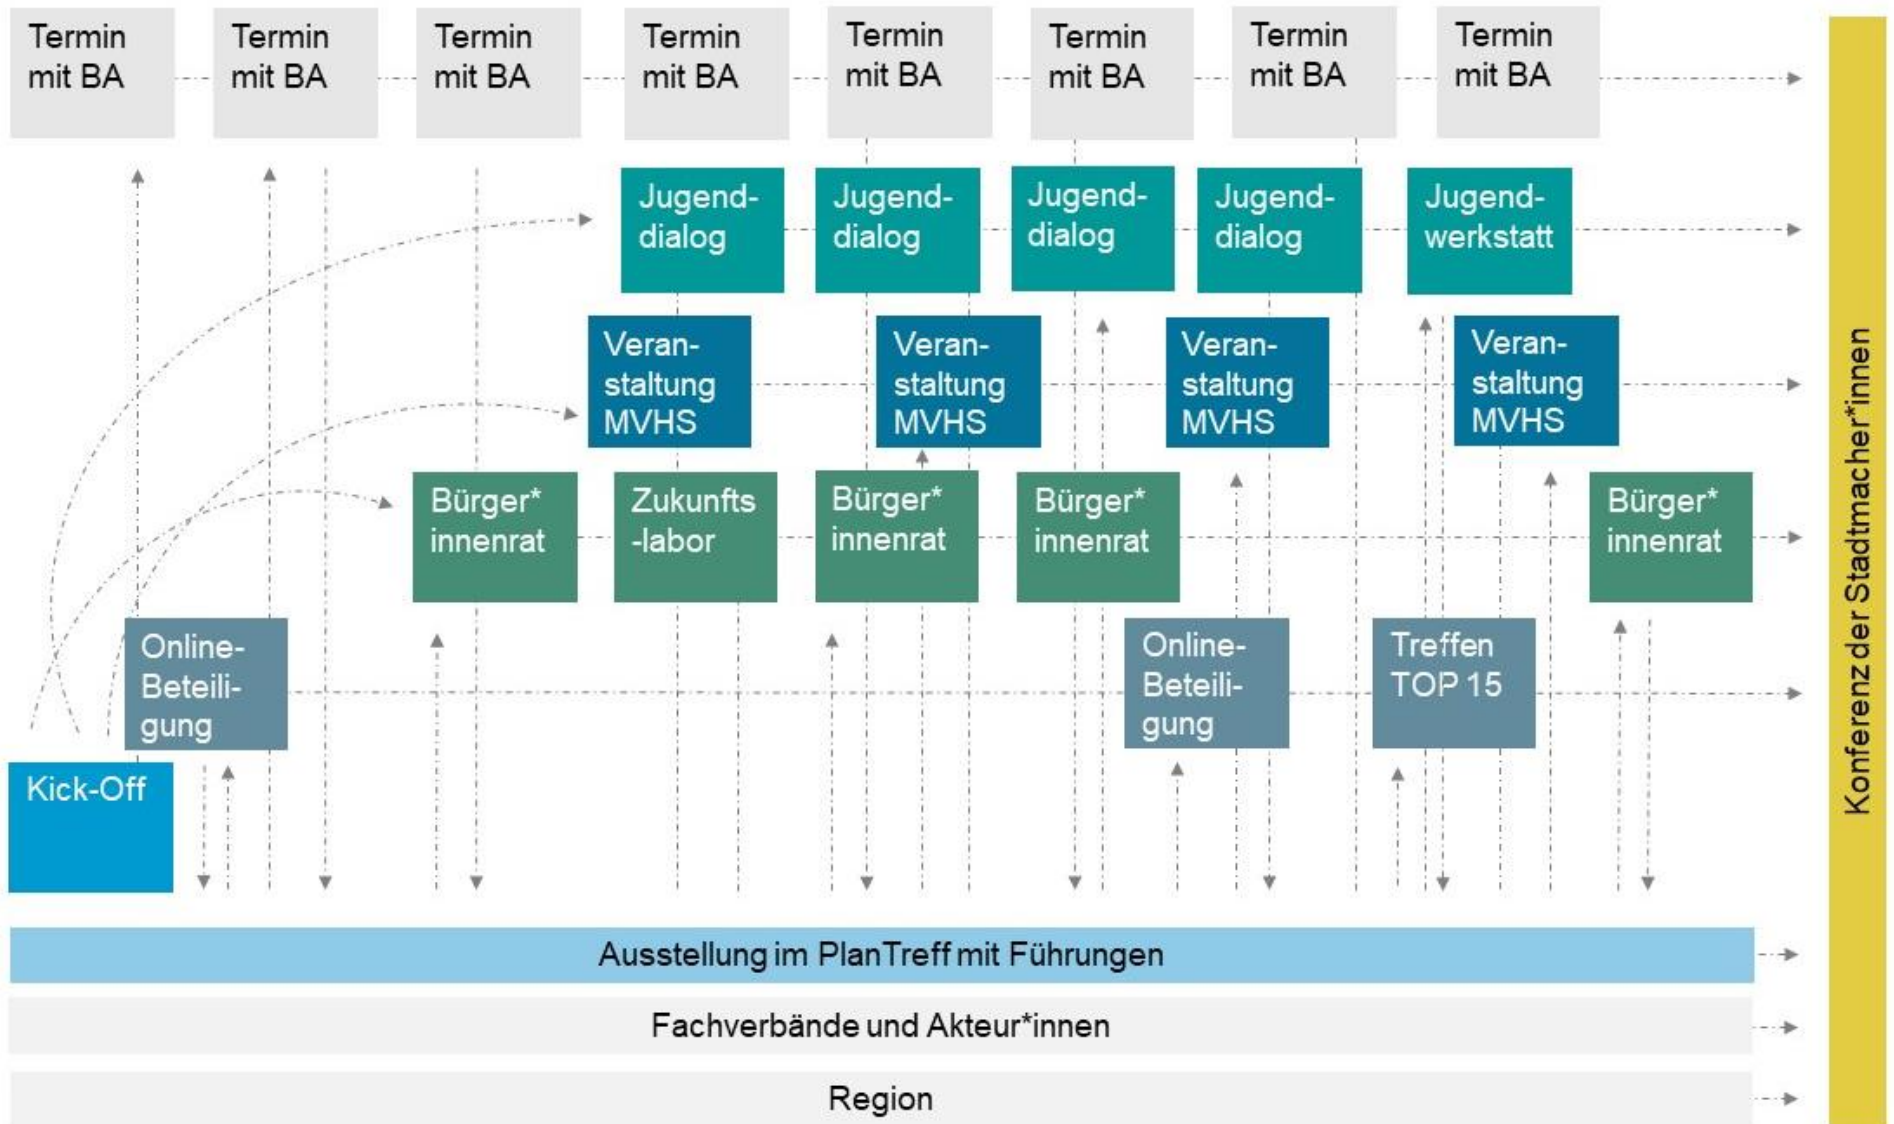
Termin mit BA

Termin mit BA

Termin mit BA

Termin mit BA

Termin mit BA

Termin mit BA

Termin mit BA

Termin mit BA

Jugenddialog

Jugenddialog

Jugenddialog

Jugenddialog

Jugendwerkstatt

Veranstaltung MVHS

Veranstaltung MVHS

Veranstaltung MVHS

Veranstaltung MVHS

Bürger* innenrat

Zukunfts -labor

Bürger* innenrat

Bürger* innenrat

Bürger* innenrat

Online-Beteiligung

Online-Beteiligung

Treffen TOP 15

Kick-Off

Ausstellung im PlanTreff mit Führungen

Fachverbände und Akteur*innen

Region

Konferenz der Stadtmacher*innen